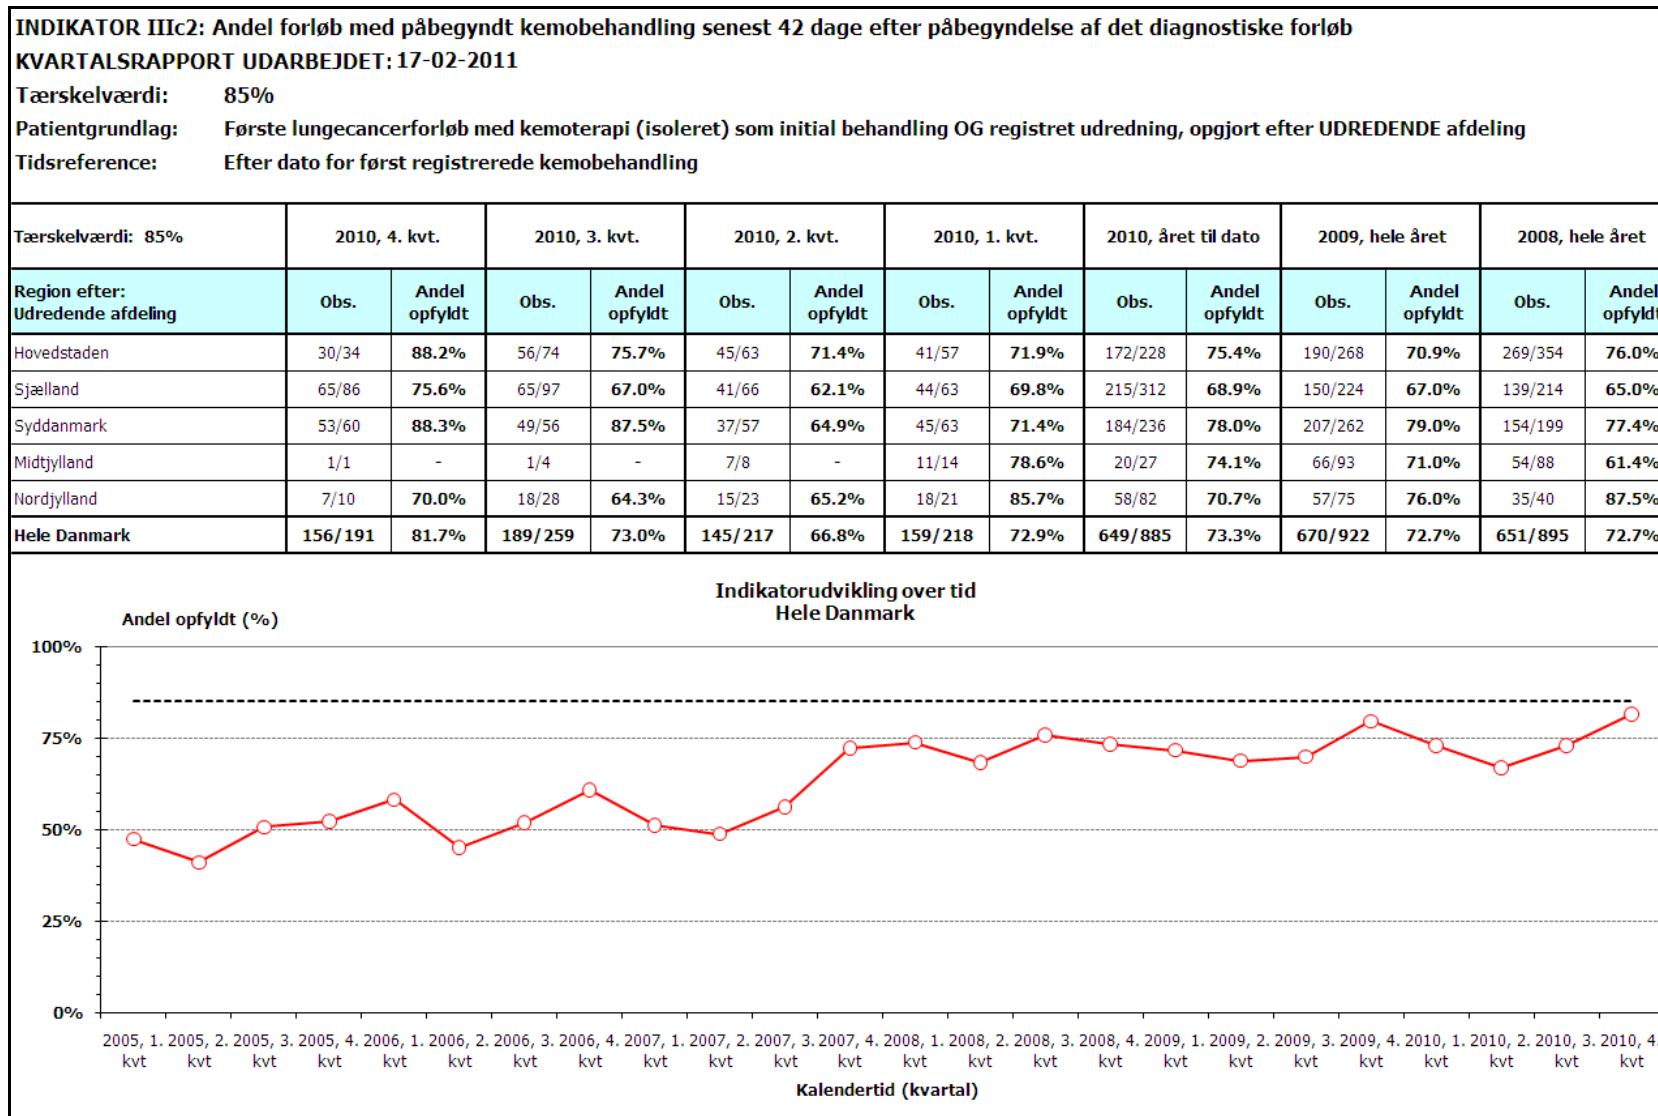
INDIKATOR IIIc2: Andel forløb med påbegyndt kemobehandling senest 42 dage efter påbegyndelse af det diagnostiske forløb
KVARTALSRAPPORT UDARBEJDET: 17-02-2011
Tærskelværdi: 85%
Patientgrundlag: Første lungecancerforløb med kemoterapi (isoleret) som initial behandling OG registret udredning, opgjort efter UDREDENDE afdeling
Tidsreference: Efter dato for først registrerede kemobehandling

| Tærskelværdi: 85% | 2010, 4. kvt. | | 2010, 3. kvt. | | 2010, 2. kvt. | | 2010, 1. kvt. | | 2010, året til dato | | 2009, hele året | | 2008, hele året | |
|---|---|---|---|---|---|---|---|---|---|---|---|---|---|---|
| Region efter: Udredende afdeling | Obs. | Andel opfyldt | Obs. | Andel opfyldt | Obs. | Andel opfyldt | Obs. | Andel opfyldt | Obs. | Andel opfyldt | Obs. | Andel opfyldt | Obs. | Andel opfyldt |
| Hovedstaden | 30/34 | 88.2% | 56/74 | 75.7% | 45/63 | 71.4% | 41/57 | 71.9% | 172/228 | 75.4% | 190/268 | 70.9% | 269/354 | 76.0% |
| Sjælland | 65/86 | 75.6% | 65/97 | 67.0% | 41/66 | 62.1% | 44/63 | 69.8% | 215/312 | 68.9% | 150/224 | 67.0% | 139/214 | 65.0% |
| Syddanmark | 53/60 | 88.3% | 49/56 | 87.5% | 37/57 | 64.9% | 45/63 | 71.4% | 184/236 | 78.0% | 207/262 | 79.0% | 154/199 | 77.4% |
| Midtjylland | 1/1 | - | 1/4 | - | 7/8 | - | 11/14 | 78.6% | 20/27 | 74.1% | 66/93 | 71.0% | 54/88 | 61.4% |
| Nordjylland | 7/10 | 70.0% | 18/28 | 64.3% | 15/23 | 65.2% | 18/21 | 85.7% | 58/82 | 70.7% | 57/75 | 76.0% | 35/40 | 87.5% |
| Hele Danmark | 156/191 | 81.7% | 189/259 | 73.0% | 145/217 | 66.8% | 159/218 | 72.9% | 649/885 | 73.3% | 670/922 | 72.7% | 651/895 | 72.7% |

Indikatorudvikling over tid
Hele Danmark

Andel opfyldt (%)
100%
75%
50%
25%
0%

2005, 1. kvt 2005, 2. kvt 2005, 3. kvt 2005, 4. kvt 2006, 1. kvt 2006, 2. kvt 2006, 3. kvt 2006, 4. kvt 2007, 1. kvt 2007, 2. kvt 2007, 3. kvt 2007, 4. kvt 2008, 1. kvt 2008, 2. kvt 2008, 3. kvt 2008, 4. kvt 2009, 1. kvt 2009, 2. kvt 2009, 3. kvt 2009, 4. kvt 2010, 1. kvt 2010, 2. kvt 2010, 3. kvt 2010, 4. kvt

Kalendertid (kvartal)